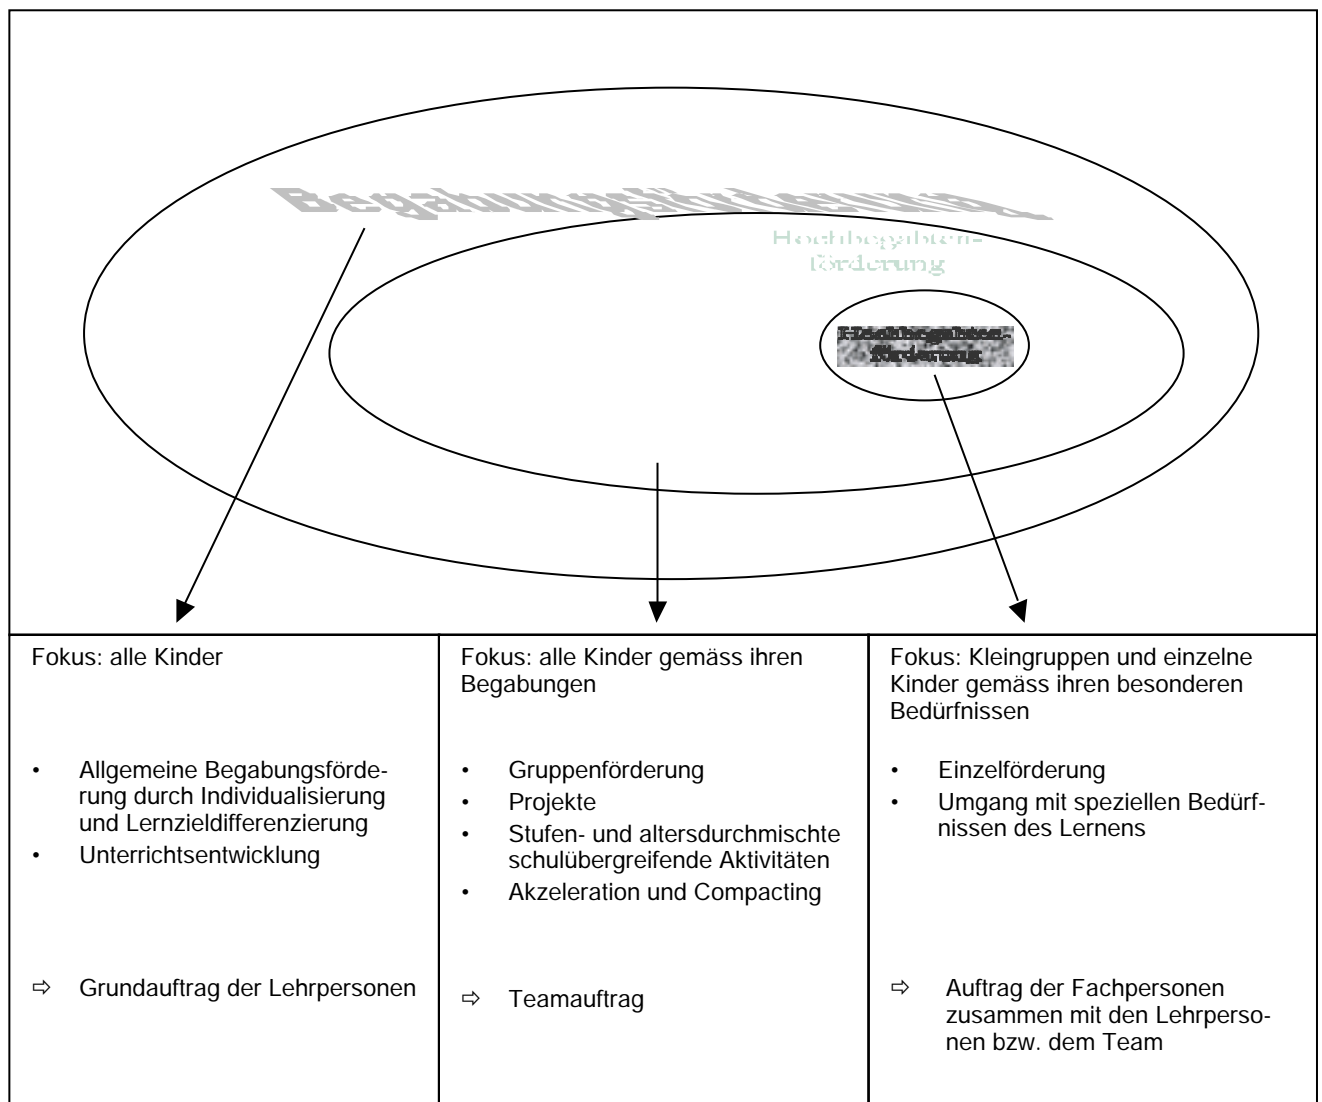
Begabungsförderung

Hochbegabten-förderung

Hochbegabten-förderung

| Fokus: alle Kinder | Fokus: alle Kinder gemäss ihren Begabungen | Fokus: Kleingruppen und einzelne Kinder gemäss ihren besonderen Bedürfnissen |
|---|---|---|
| • Allgemeine Begabungsförderung durch Individualisierung und Lernzieldifferenzierung<br>• Unterrichtsentwicklung | • Gruppenförderung<br>• Projekte<br>• Stufen- und altersdurchmischte schulübergreifende Aktivitäten<br>• Akzeleration und Compacting | • Einzelförderung<br>• Umgang mit speziellen Bedürfnissen des Lernens |
| ⇨ Grundauftrag der Lehrpersonen | ⇨ Teamauftrag | ⇨ Auftrag der Fachpersonen zusammen mit den Lehrpersonen bzw. dem Team |